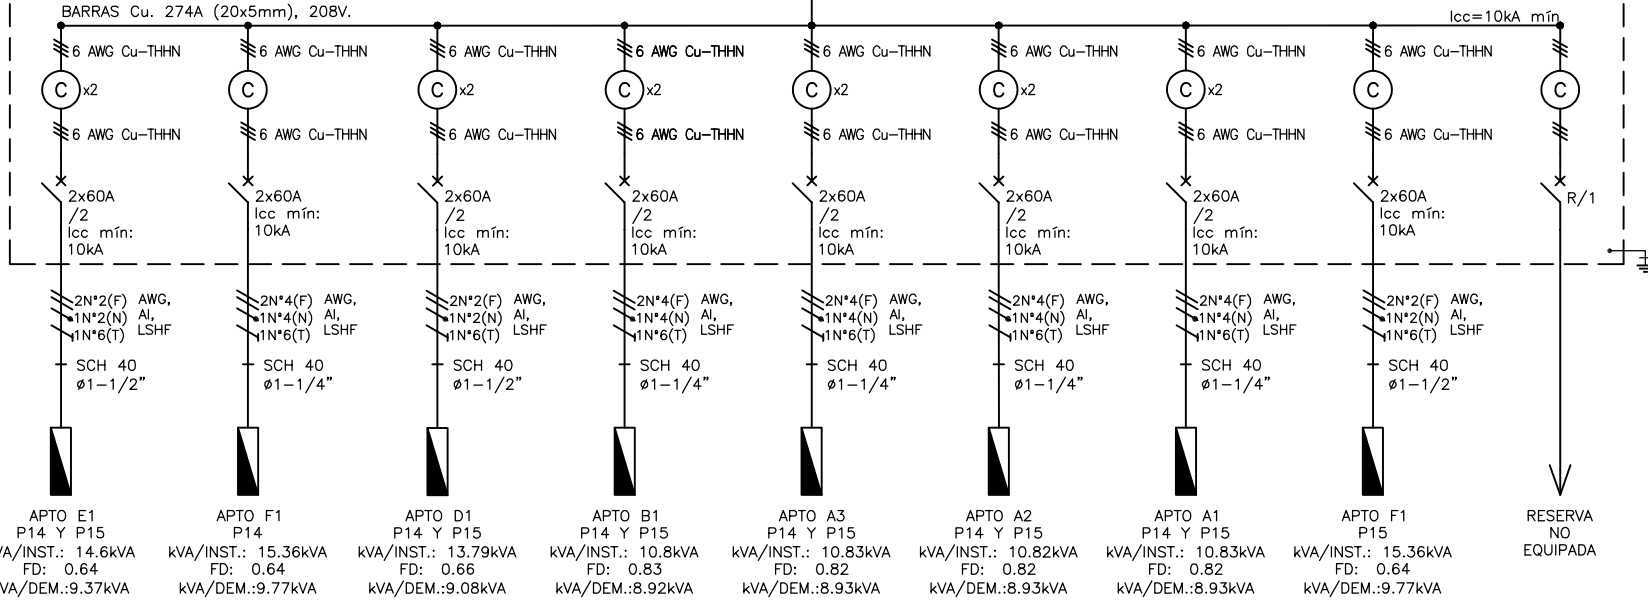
BARRAS Cu. 274A (20x5mm), 208V.

Icc=10kA mín

6 AWG Cu-THHN
C x2
6 AWG Cu-THHN
2x60A
/2
Icc mín:
10kA
2N°2(F) AWG,
1N°2(N) Al,
1N°6(T) LSHF
SCH 40
ø1-1/2"
APTO E1
P14 Y P15
kVA/INST.: 14.6kVA
FD: 0.64
kVA/DEM.:9.37kVA

6 AWG Cu-THHN
C
6 AWG Cu-THHN
2x60A
Icc mín:
10kA
2N°4(F) AWG,
1N°4(N) Al,
1N°6(T) LSHF
SCH 40
ø1-1/4"
APTO F1
P14
kVA/INST.: 15.36kVA
FD: 0.64
kVA/DEM.:9.77kVA

6 AWG Cu-THHN
C x2
6 AWG Cu-THHN
2x60A
/2
Icc mín:
10kA
2N°2(F) AWG,
1N°2(N) Al,
1N°6(T) LSHF
SCH 40
ø1-1/2"
APTO D1
P14 Y P15
kVA/INST.: 13.79kVA
FD: 0.66
kVA/DEM.:9.08kVA

6 AWG Cu-THHN
C x2
6 AWG Cu-THHN
2x60A
/2
Icc mín:
10kA
2N°4(F) AWG,
1N°4(N) Al,
1N°6(T) LSHF
SCH 40
ø1-1/4"
APTO B1
P14 Y P15
kVA/INST.: 10.8kVA
FD: 0.83
kVA/DEM.:8.92kVA

6 AWG Cu-THHN
C x2
6 AWG Cu-THHN
2x60A
/2
Icc mín:
10kA
2N°4(F) AWG,
1N°4(N) Al,
1N°6(T) LSHF
SCH 40
ø1-1/4"
APTO A3
P14 Y P15
kVA/INST.: 10.83kVA
FD: 0.82
kVA/DEM.:8.93kVA

6 AWG Cu-THHN
C x2
6 AWG Cu-THHN
2x60A
/2
Icc mín:
10kA
2N°4(F) AWG,
1N°4(N) Al,
1N°6(T) LSHF
SCH 40
ø1-1/4"
APTO A2
P14 Y P15
kVA/INST.: 10.82kVA
FD: 0.82
kVA/DEM.:8.93kVA

6 AWG Cu-THHN
C x2
6 AWG Cu-THHN
2x60A
/2
Icc mín:
10kA
2N°4(F) AWG,
1N°4(N) Al,
1N°6(T) LSHF
SCH 40
ø1-1/4"
APTO A1
P14 Y P15
kVA/INST.: 10.83kVA
FD: 0.82
kVA/DEM.:8.93kVA

6 AWG Cu-THHN
C
6 AWG Cu-THHN
2x60A
Icc mín:
10kA
2N°2(F) AWG,
1N°2(N) Al,
1N°6(T) LSHF
SCH 40
ø1-1/2"
APTO F1
P15
kVA/INST.: 15.36kVA
FD: 0.64
kVA/DEM.:9.77kVA

C
R/1
RESERVA
NO
EQUIPADA